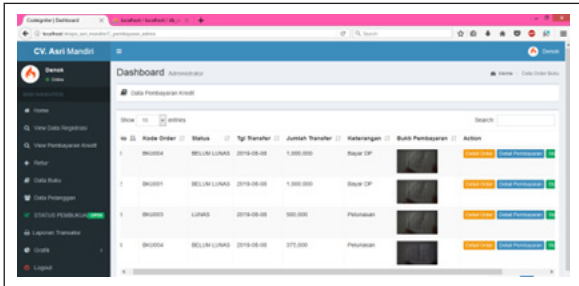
Codeigniter | Dashboard
localhost / localhost / db
localhost/ninja_asri_mandiri/...pembayaran_admin
Search

CV. Asri Mandiri
Denok
Online
Home
View Data Registrasi
View Pembayaran Kredit
Retur
Data Buku
Data Pelanggan
STATUS PEMBUKUAN
Laporan Transaksi
Grafik
Logout

Denok
Dashboard Administrator
Home > Data Order Buku
Data Pembayaran Kredit
Show 10 entries
Search:

| No | Kode Order | Status | Tgl Transfer | Jumlah Transfer | Keterangan | Bukti Pembayaran | Action |
|---|---|---|---|---|---|---|---|
| 1 | BKU004 | BELUM LUNAS | 2019-08-08 | 1,000,000 | Bayar DP | | Detail Order Detail Pembayaran |
| 2 | BKU001 | BELUM LUNAS | 2019-08-08 | 1,500,000 | Bayar DP | | Detail Order Detail Pembayaran |
| 3 | BKU003 | LUNAS | 2019-08-08 | 500,000 | Pelunasan | | Detail Order Detail Pembayaran |
| 4 | BKU004 | BELUM LUNAS | 2019-08-08 | 375,000 | Pelunasan | | Detail Order Detail Pembayaran |